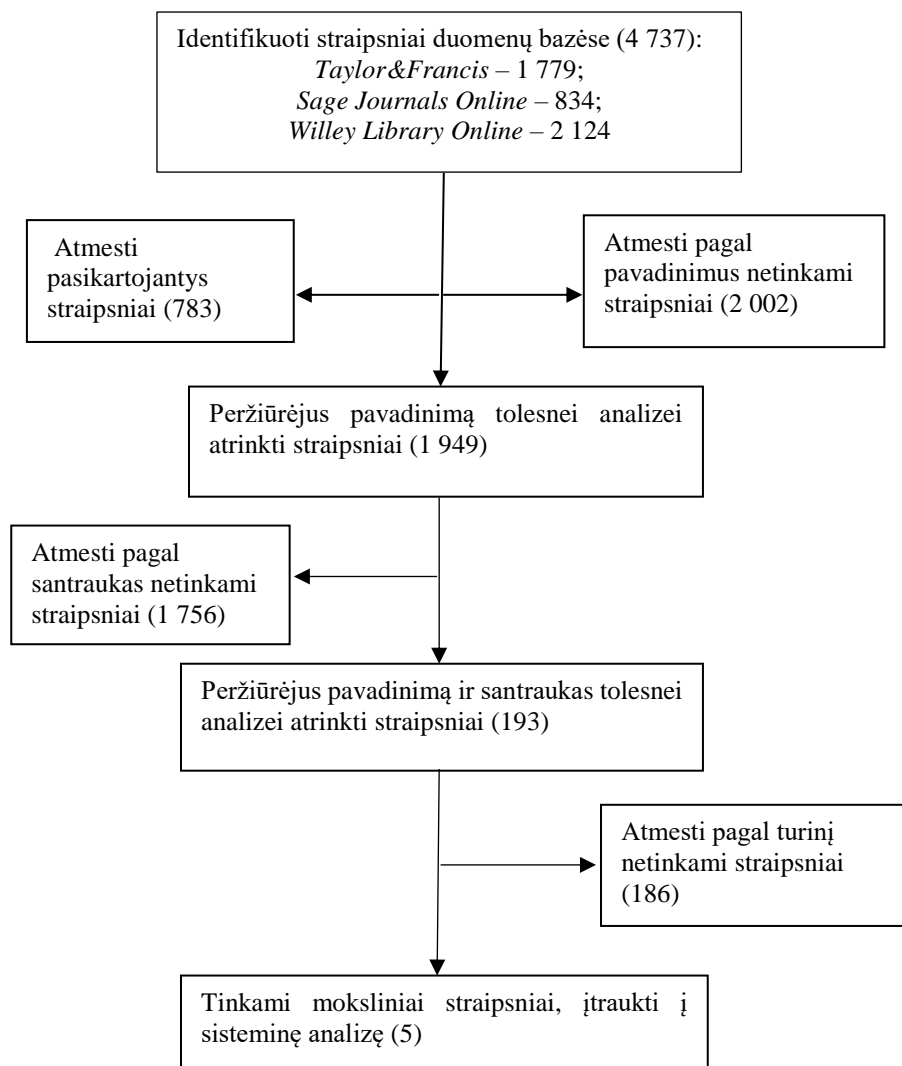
Identifikuoti straipsniai duomenų bazėse (4 737):
*Taylor&Francis* – 1 779;
*Sage Journals Online* – 834;
*Willey Library Online* – 2 124

Atmesti pasikartojantys straipsniai (783)

Atmesti pagal pavadinimus netinkami straipsniai (2 002)

Peržiūrėjus pavadinimą tolesnei analizei atrinkti straipsniai (1 949)

Atmesti pagal santraukas netinkami straipsniai (1 756)

Peržiūrėjus pavadinimą ir santraukas tolesnei analizei atrinkti straipsniai (193)

Atmesti pagal turinį netinkami straipsniai (186)

Tinkami moksliniai straipsniai, įtraukti į sisteminę analizę (5)